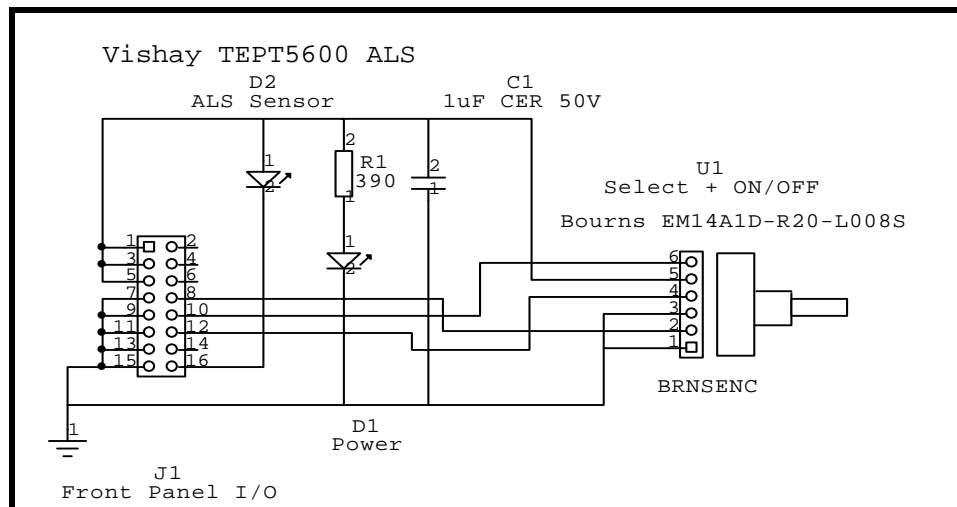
Vishay TEPT5600 ALS

D2
ALS Sensor

C1
1uF CER 50V

1
2

2
R1
390
1

2
1

1
2

U1
Select + ON/OFF

Bourns EM14A1D-R20-L008S

1 2
3 4
5 6
7 8
9 10
11 12
13 14
15 16

6
5
4
3
2
1

BRNSENC

1

D1
Power

J1
Front Panel I/O